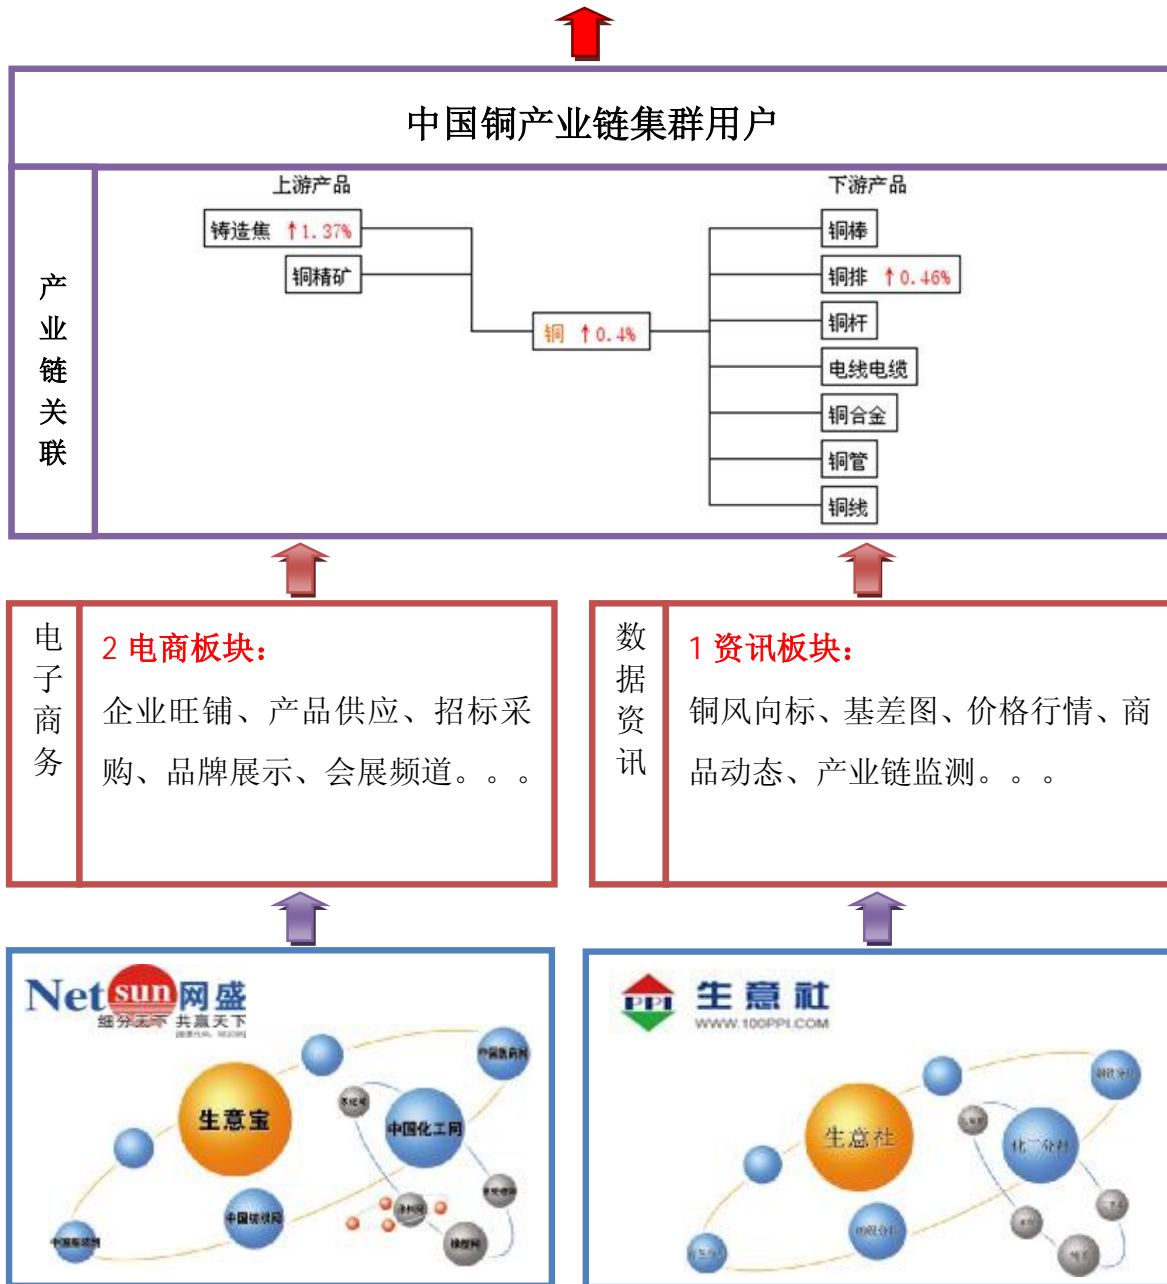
中国铜产业链集群用户

产业链关联

上游产品

铸造焦 ↑1.37%

铜精矿

铜 ↑0.4%

下游产品

铜棒

铜排 ↑0.46%

铜杆

电线电缆

铜合金

铜管

铜线

电子商务

2 电商板块：

企业旺铺、产品供应、招标采购、品牌展示、会展频道。。。

数据资讯

1 资讯板块：

铜风向标、基差图、价格行情、商品动态、产业链监测。。。

Netsun网盛

细分天下 共赢天下

生意宝

中国化工网

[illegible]

PPI 生意社

WWW.100PPI.COM

生意社

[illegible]